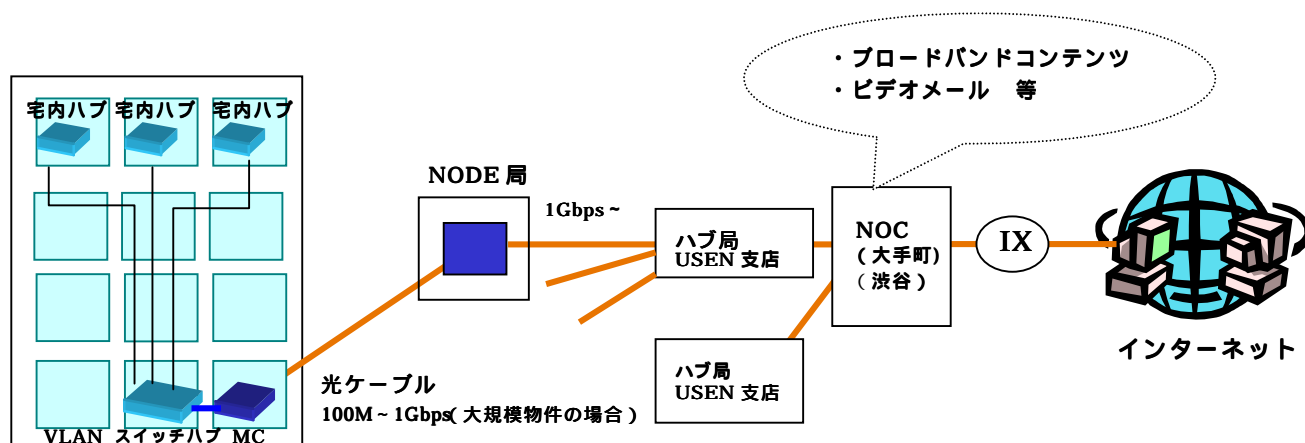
・ブロードバンドコンテンツ
・ビデオメール　等

宅内ハブ
宅内ハブ
宅内ハブ

NODE 局

1Gbps ~

ハブ局
USEN 支店

NOC
( 大手町)
( 渋谷 )

IX

インターネット

ハブ局
USEN 支店

光ケーブル
100M ~ 1Gbps( 大規模物件の場合 )

VLAN スイッチハブ MC